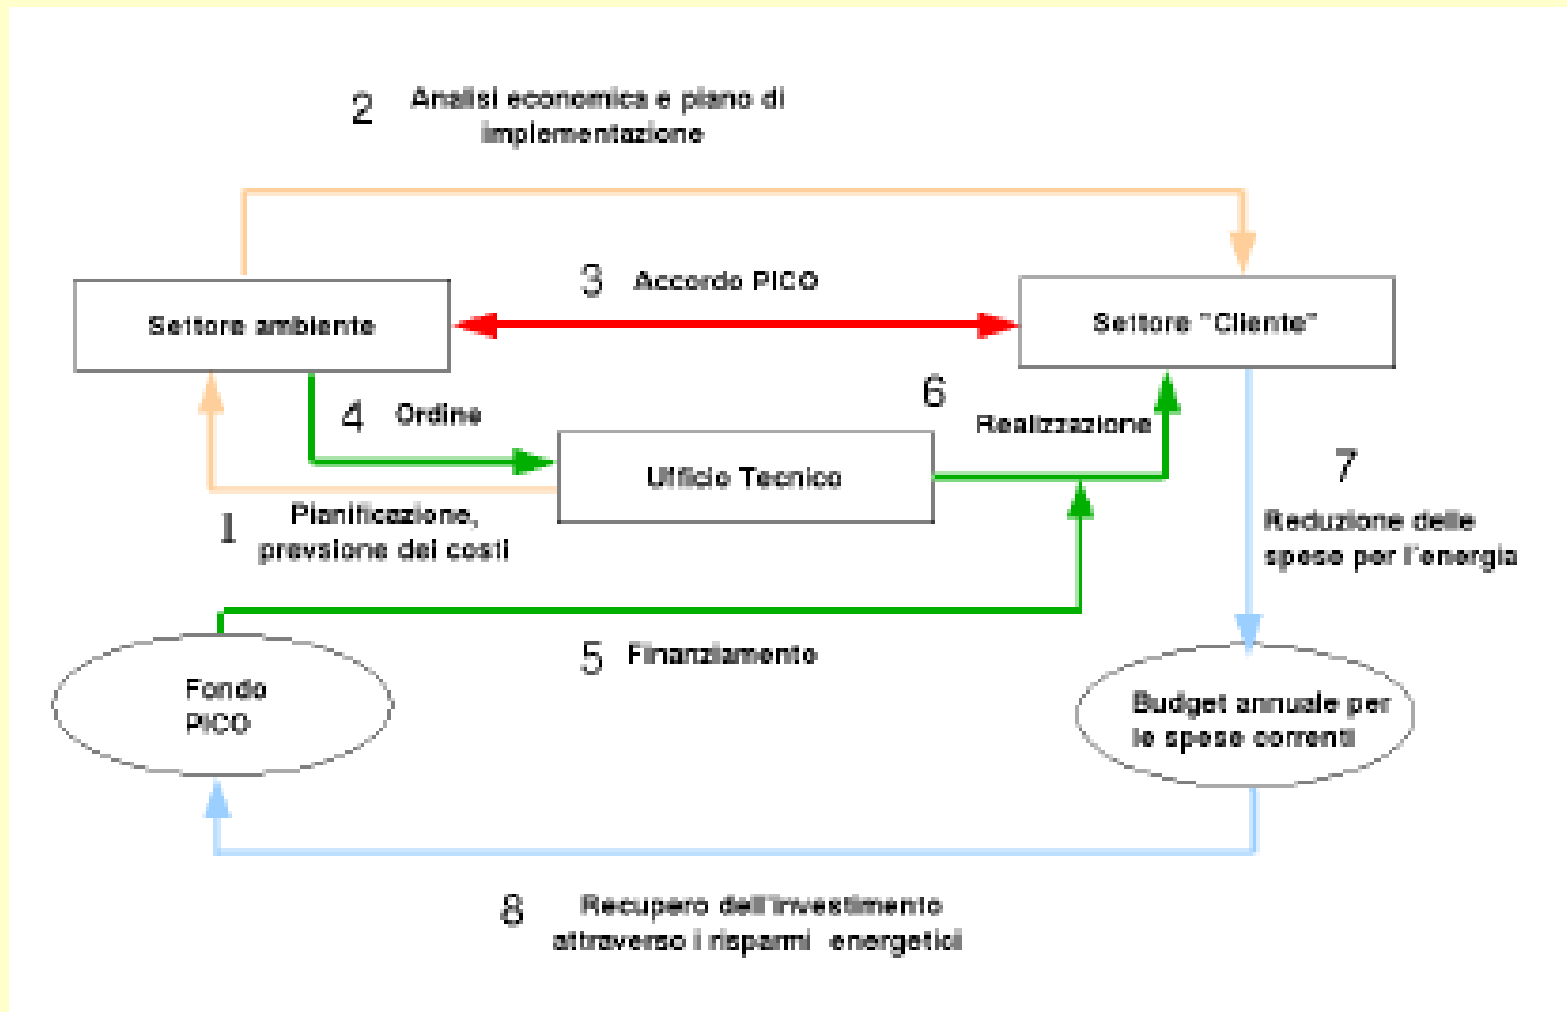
2 Analisi economica e piano di implementazione

3 Accordo PICO

Settore ambiente

Settore "Cliente"

4 Ordine

6 Realizzazione

Ufficio Tecnico

7 Reduzione delle spese per l'energia

1 Pianificazione, prevsione dei costi

5 Finanziamento

Fondo PICO

Budget annuale per le spese correnti

8 Recupero dell'investimento attraverso i risparmi energetici